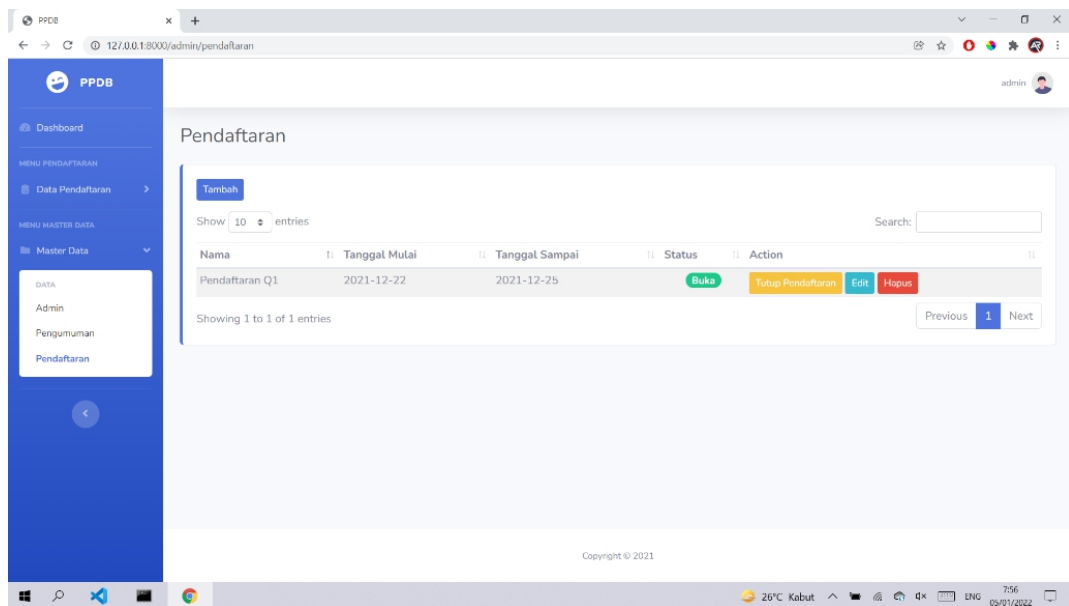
PPDB

127.0.0.1:8000/admin/pendaftaran

PPDB

admin

Dashboard

MENU PENDAFTARAN

Data Pendaftaran

MENU MASTER DATA

Master Data

DATA

Admin

Pengumuman

Pendaftaran

Pendaftaran

Tambah

Show 10 entries

Search:

| Nama | Tanggal Mulai | Tanggal Sampai | Status | Action |
|---|---|---|---|---|
| Pendaftaran Q1 | 2021-12-22 | 2021-12-25 | Buka | Tutup Pendaftaran Edit Hapus |

Showing 1 to 1 of 1 entries

Previous 1 Next

Copyright © 2021

26°C Kabut ENG 7:56 05/01/2022